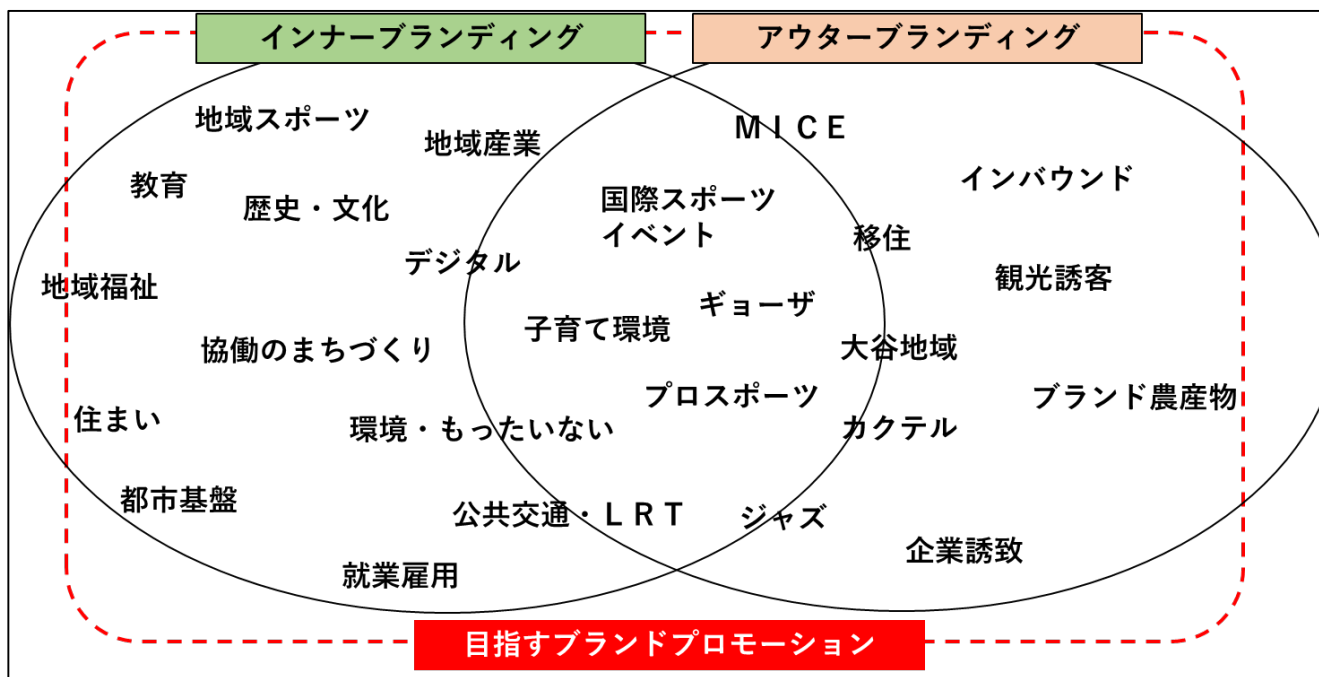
インナーブランディング

アウターブランディング

地域スポーツ

地域産業

ＭＩＣＥ

教育

歴史・文化

国際スポーツイベント

インバウンド

移住

地域福祉

デジタル

観光誘客

ギョーザ

子育て環境

協働のまちづくり

大谷地域

プロスポーツ

ブランド農産物

住まい

環境・もったいない

カクテル

都市基盤

公共交通・ＬＲＴ

ジャズ

企業誘致

就業雇用

目指すブランドプロモーション